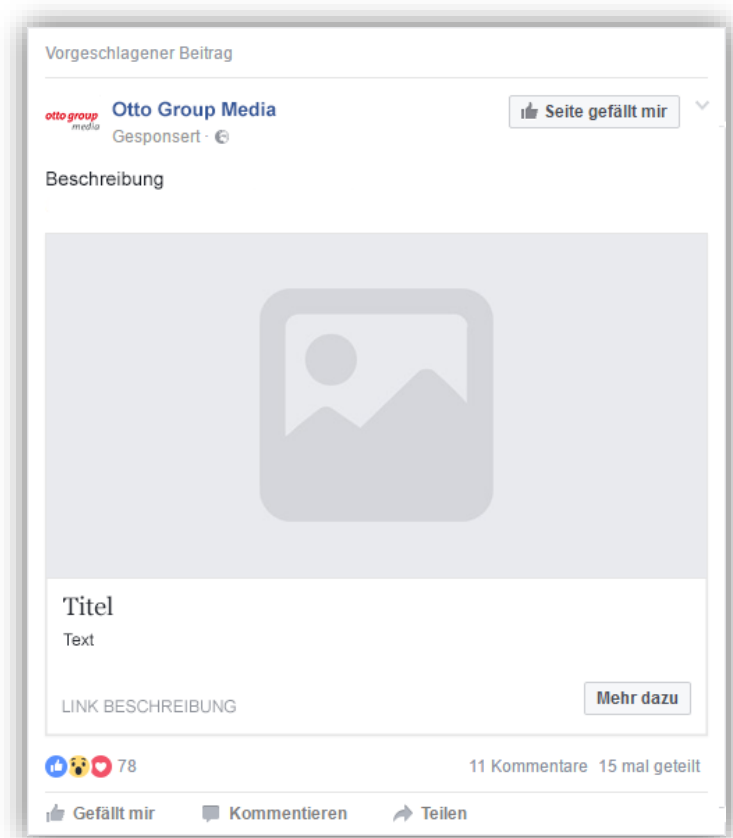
Vorgeschlagener Beitrag

otto group media

Otto Group Media

Gesponsert ·

Seite gefällt mir

Beschreibung

Titel

Text

LINK BESCHREIBUNG

Mehr dazu

78

11 Kommentare 15 mal geteilt

Gefällt mir Kommentieren Teilen